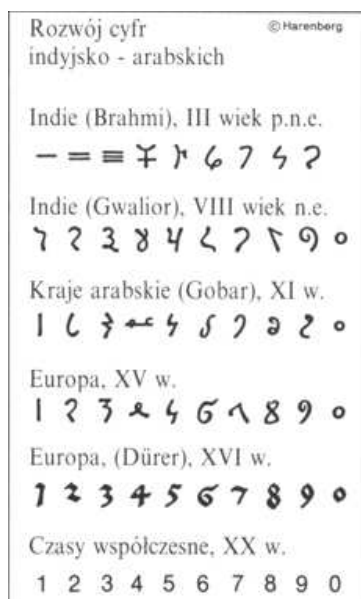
Rozwój cyfr indyjsko - arabskich

© Harenberg

Indie (Brahmi), III wiek p.n.e.

Indie (Gwalior), VIII wiek n.e.

Kraje arabskie (Gobar), XI w.

Europa, XV w.

Europa, (Dürer), XVI w.

Czasy współczesne, XX w.

1 2 3 4 5 6 7 8 9 0